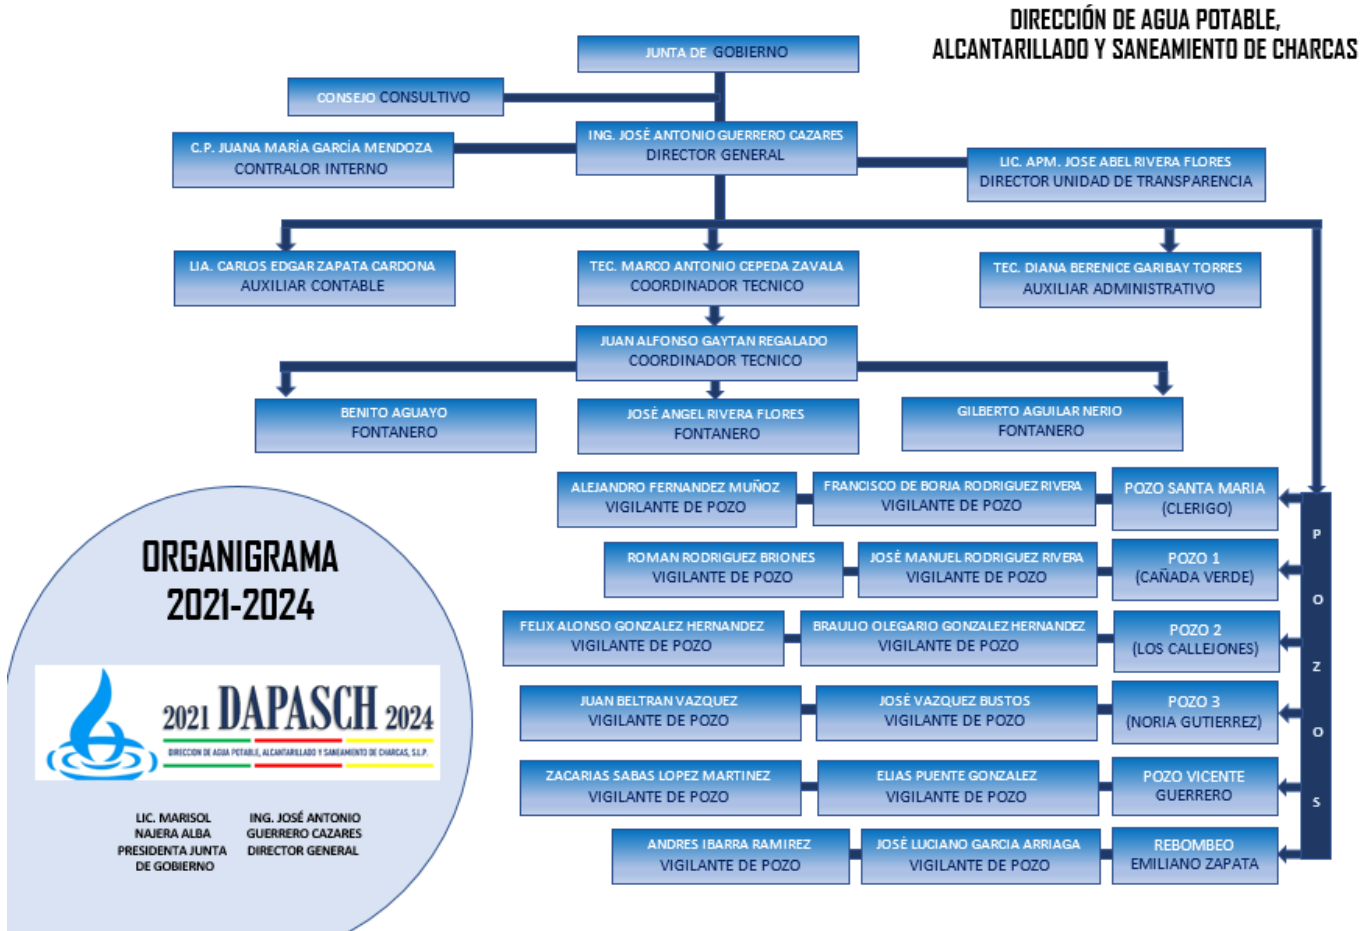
DIRECCIÓN DE AGUA POTABLE,
ALCANTARILLADO Y SANEAMIENTO DE CHARCAS

JUNTA DE GOBIERNO

CONSEJO CONSULTIVO

C.P. JUANA MARÍA GARCÍA MENDOZA
CONTRALOR INTERNO

ING. JOSÉ ANTONIO GUERRERO CAZARES
DIRECTOR GENERAL

LIC. APM. JOSE ABEL RIVERA FLORES
DIRECTOR UNIDAD DE TRANSPARENCIA

LIA. CARLOS EDGAR ZAPATA CARDONA
AUXILIAR CONTABLE

TEC. MARCO ANTONIO CEPEDA ZAVALA
COORDINADOR TECNICO

TEC. DIANA BERENICE GARIBAY TORRES
AUXILIAR ADMINISTRATIVO

JUAN ALFONSO GAYTAN REGALADO
COORDINADOR TECNICO

BENITO AGUAYO
FONTANERO

JOSÉ ANGEL RIVERA FLORES
FONTANERO

GILBERTO AGUILAR NERIO
FONTANERO

ALEJANDRO FERNANDEZ MUÑOZ
VIGILANTE DE POZO

FRANCISCO DE BORJA RODRIGUEZ RIVERA
VIGILANTE DE POZO

POZO SANTA MARIA
(CLERIGO)

ROMAN RODRIGUEZ BRIONES
VIGILANTE DE POZO

JOSÉ MANUEL RODRIGUEZ RIVERA
VIGILANTE DE POZO

POZO 1
(CAÑADA VERDE)

FELIX ALONSO GONZALEZ HERNANDEZ
VIGILANTE DE POZO

BRAULIO OLEGARIO GONZALEZ HERNANDEZ
VIGILANTE DE POZO

POZO 2
(LOS CALLEJONES)

JUAN BELTRAN VAZQUEZ
VIGILANTE DE POZO

JOSÉ VAZQUEZ BUSTOS
VIGILANTE DE POZO

POZO 3
(NORIA GUTIERREZ)

ZACARIAS SABAS LOPEZ MARTINEZ
VIGILANTE DE POZO

ELIAS PUENTE GONZALEZ
VIGILANTE DE POZO

POZO VICENTE
GUERRERO

ANDRES IBARRA RAMIREZ
VIGILANTE DE POZO

JOSÉ LUCIANO GARCIA ARRIAGA
VIGILANTE DE POZO

REBOMBEO
EMILIANO ZAPATA

P
O
Z
O
S

ORGANIGRAMA
2021-2024

2021 DAPASCH 2024
DIRECCION DE AGUA POTABLE, ALCANTARILLADO Y SANEAMIENTO DE CHARCAS, S.L.P.

LIC. MARISOL
NAJERA ALBA
PRESIDENTA JUNTA
DE GOBIERNO

ING. JOSÉ ANTONIO
GUERRERO CAZARES
DIRECTOR GENERAL